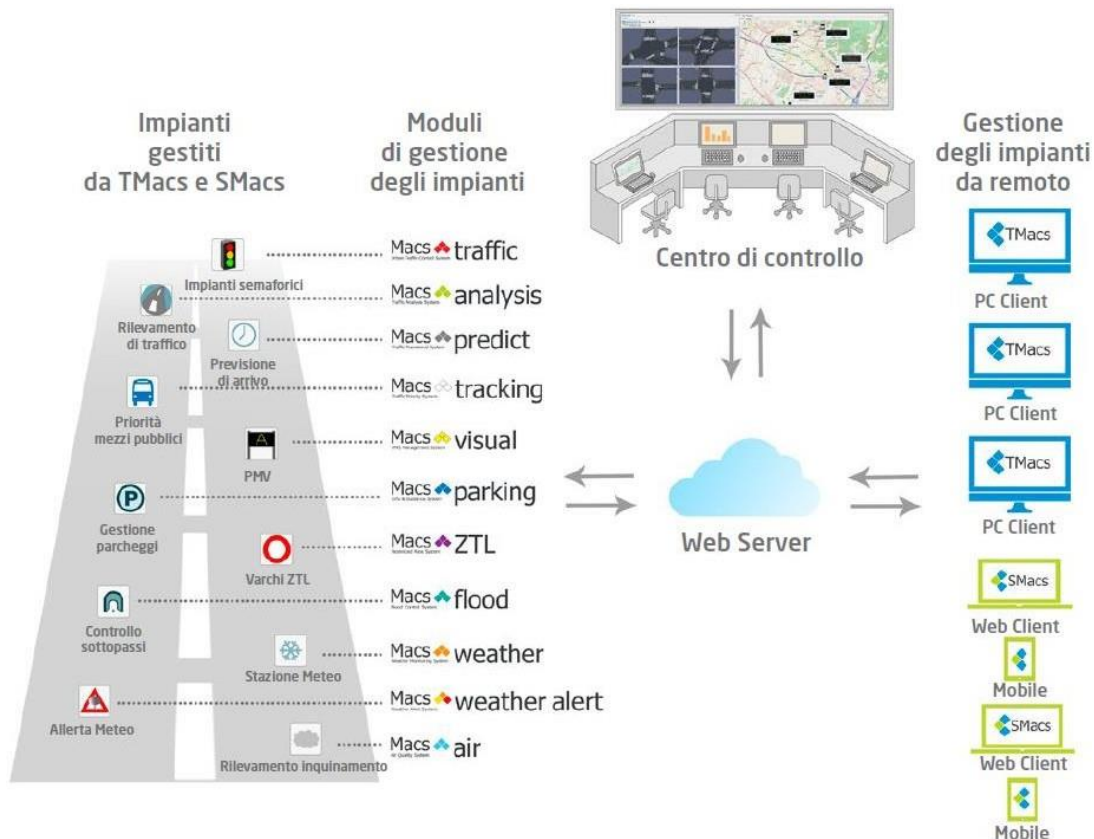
Impianti gestiti da TMacs e SMacs

Moduli di gestione degli impianti

Centro di controllo

Gestione degli impianti da remoto

Impianti semaforici
Macs traffic
Rilevamento di traffico
Macs analysis
Previsione di arrivo
Macs predict
Priorità mezzi pubblici
Macs tracking
PMV
Macs visual
Gestione parcheggi
Macs parking
Varchi ZTL
Macs ZTL
Controllo sottopassi
Macs flood
Stazione Meteo
Macs weather
Allerta Meteo
Macs weather alert
Rilevamento inquinamento
Macs air

Web Server

TMacs
PC Client
TMacs
PC Client
TMacs
PC Client
SMacs
Web Client
Mobile
SMacs
Web Client
Mobile